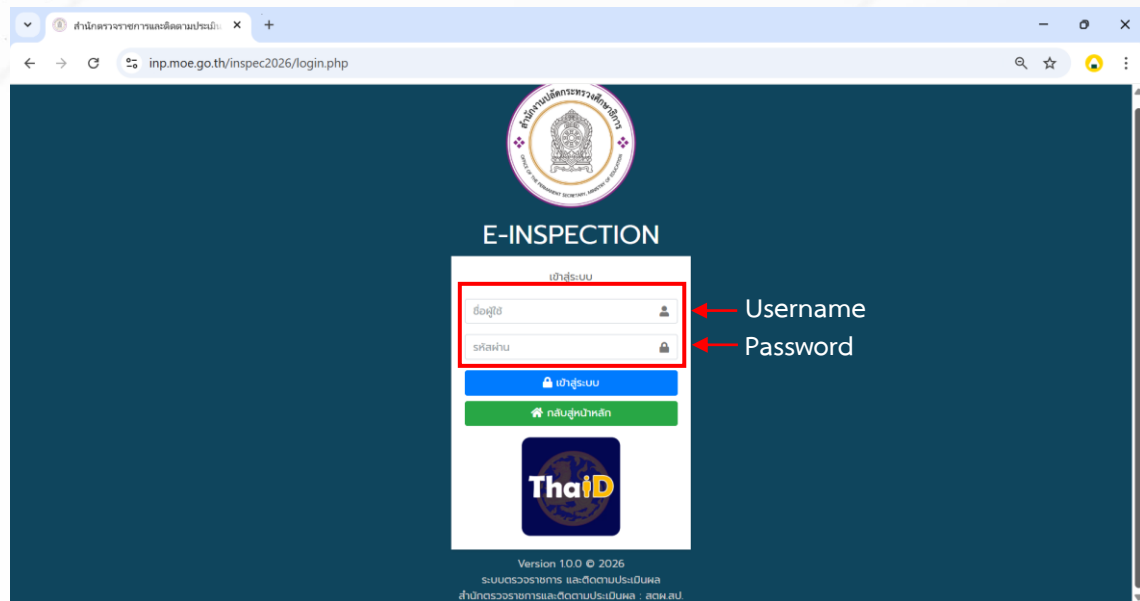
สำนักตรวจราชการและติดตามประเมิน

inp.moe.go.th/inspec2026/login.php

สำนักงานปลัดกระทรวงศึกษาธิการ
OFFICE OF THE PERMANENT SECRETARY, MINISTRY OF EDUCATION

E-INSPECTION

เข้าสู่ระบบ

ชื่อผู้ใช้

รหัสผ่าน

Username

Password

เข้าสู่ระบบ

กลับสู่หน้าหลัก

ThaiD

Version 1.0.0 © 2026
ระบบตรวจราชการ และติดตามประเมินผล
สำนักตรวจราชการและติดตามประเมินผล : สตผ.สป.